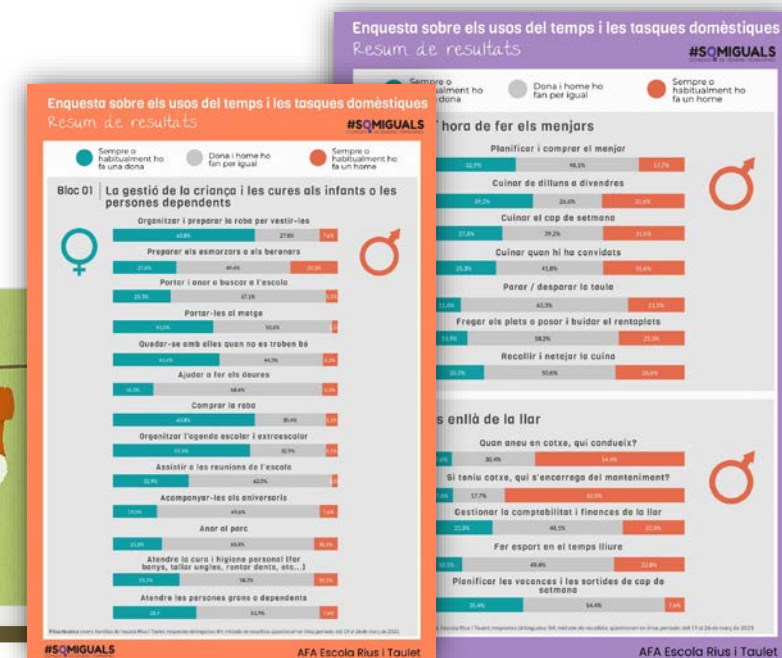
Enquesta sobre els usos del temps i les tasques domèstiques
Resum de resultats
#SOMIGUALS

Sempre o habitualment ho fa una dona
Dona i home ho fan per igual
Sempre o habitualment ho fa un home

Bloc 01 La gestió de la criança i les cures als infants o les persones dependents

Organitzar i preparar la roba per vestir-les
60,8% 27,8% 7,6%
Preparar els esmorzars o els berenars
27,8% 49,4% 20,3%
Portar i anar a buscar a l'escola
29,1% 67,1% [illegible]
Portar-les al metge
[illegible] 50,6% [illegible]
Quedar-se amb elles quan no es troben bé
43,0% 44,3% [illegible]
Ajudar a fer els deures
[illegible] 68,4% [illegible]
Comprar la roba
60,8% 30,4% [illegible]
Organitzar l'agenda escolar i extraescolar
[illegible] 32,9% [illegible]
Assistir a les reunions de l'escola
31,9% 62,0% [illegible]
Acompanyar-les als aniversaris
19,0% 69,6% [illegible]
Anar al parc
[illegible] 64,6% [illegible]
Atendre la cura i higiene personal (fer banys, tallar ungles, raspallar dents, etc...)
29,1% 58,2% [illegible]
Atendre les persones grans o dependents
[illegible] 51,9% 7,6%

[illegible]

#SOMIGUALS
AFA Escola Rius i Taulet

Enquesta sobre els usos del temps i les tasques domèstiques
Resum de resultats
#SOMIGUALS

Sempre o habitualment ho fa una dona
Dona i home ho fan per igual
Sempre o habitualment ho fa un home

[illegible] hora de fer els menjars
Planificar i comprar el menjar
32,9% 48,1% 17,7%
Cuinar de dilluns a divendres
39,2% 26,6% 32,6%
Cuinar el cap de setmana
27,8% 39,2% 31,6%
Cuinar quan hi ha convidats
25,3% 41,8% 31,6%
Parar / desparar la taula
11,4% 63,3% 21,5%
Fregar els plats o posar i buidar el rentaplats
13,9% 58,2% 25,3%
Recollir i netejar la cuina
20,3% 50,6% 26,6%

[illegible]s enllà de la llar
Quan aneu en cotxe, qui condueix?
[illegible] 30,4% 54,4%
Si teniu cotxe, qui s'encarrega del manteniment?
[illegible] 17,7% 62,0%
Gestionar la comptabilitat i finances de la llar
21,5% 48,1% 22,8%
Fer esport en el temps lliure
10,1% 49,4% 22,8%
Planificar les vacances i les sortides de cap de setmana
35,4% 54,4% 7,6%

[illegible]
AFA Escola Rius i Taulet